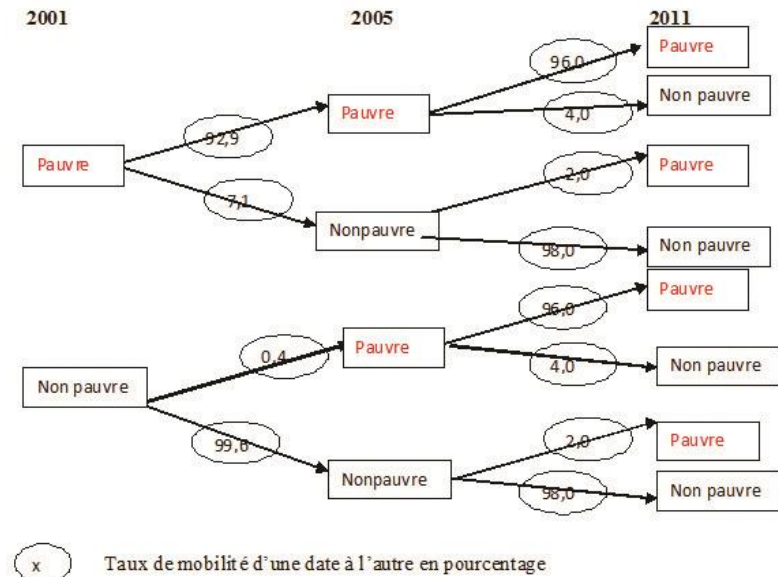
2001

2005

2011

Pauvre

92,9

Pauvre

96,0

Pauvre

4,0

Non pauvre

7,1

Nonpauvre

2,0

Pauvre

98,0

Non pauvre

Non pauvre

0,4

Pauvre

96,0

Pauvre

4,0

Non pauvre

99,6

Nonpauvre

2,0

Pauvre

98,0

Non pauvre

x

Taux de mobilité d'une date à l'autre en pourcentage